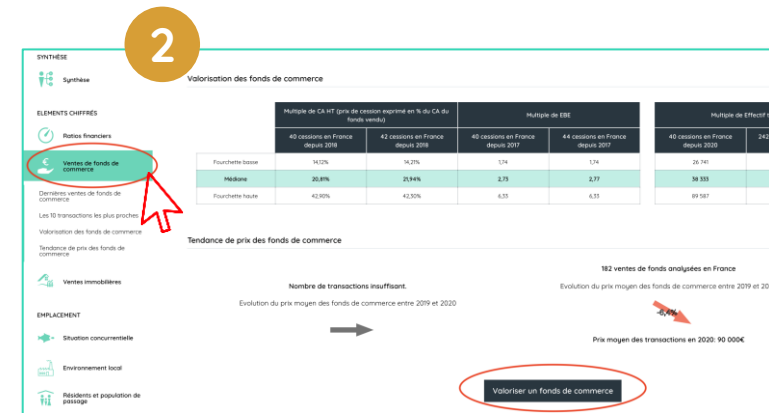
2

SYNTHÈSE

Synthèse

ELEMENTS CHIFFRÉS

Ratios financiers

Ventes de fonds de commerce

Dernières ventes de fonds de commerce

Les 10 transactions les plus proches

Valorisation des fonds de commerce

Tendance de prix des fonds de commerce

Ventes immobilières

EMPLACEMENT

Situation concurrentielle

Environnement local

Résidents et population de passage

Valorisation des fonds de commerce

| | Multiple de CA HT (prix de cession exprimé en % du CA du fonds vendu) | | Multiple de EBE | | Multiple de Effectif t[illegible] | |
|---|---|---|---|---|---|---|
| | 40 cessions en France depuis 2018 | 42 cessions en France depuis 2018 | 40 cessions en France depuis 2017 | 44 cessions en France depuis 2017 | 40 cessions en France depuis 2020 | 242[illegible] |
| Fourchette basse | 14,12% | 14,21% | 1,74 | 1,74 | 26 741 | |
| Médiane | 20,81% | 21,94% | 2,73 | 2,77 | 38 333 | |
| Fourchette haute | 42,90% | 42,50% | 6,33 | 6,33 | 89 587 | |

Tendance de prix des fonds de commerce

Nombre de transactions insuffisant.

Evolution du prix moyen des fonds de commerce entre 2019 et 2020

182 ventes de fonds analysées en France

Evolution du prix moyen des fonds de commerce entre 2019 et 20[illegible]

-6,4%

Prix moyen des transactions en 2020: 90 000€

Valoriser un fonds de commerce